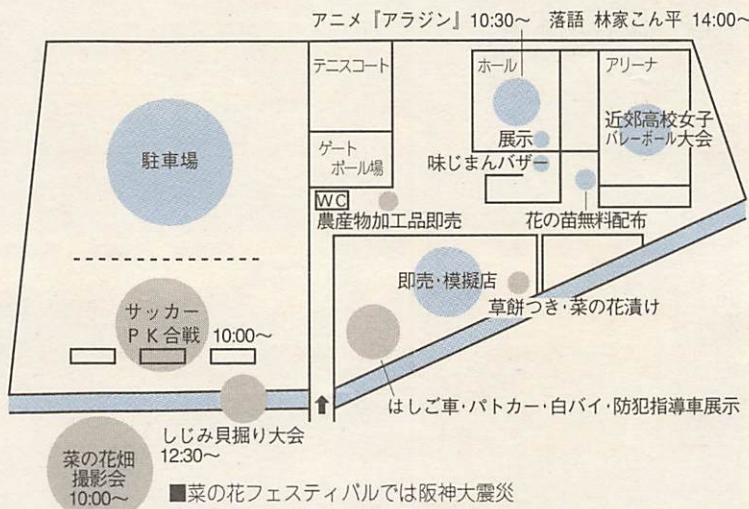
アニメ『アラジン』10:30～　落語　林家こん平 14:00～

テニスコート

ホール

アリーナ

駐車場

ゲートボール場

展示

近郊高校女子バレーボール大会

味じまんバザー

WC

農産物加工品即売

花の苗無料配布

即売・模擬店

サッカーPK合戦 10:00～

草餅つき・菜の花漬け

はしご車・パトカー・白バイ・防犯指導車展示

しじみ貝掘り大会 12:30～

菜の花畑撮影会 10:00～

■菜の花フェスティバルでは阪神大震災